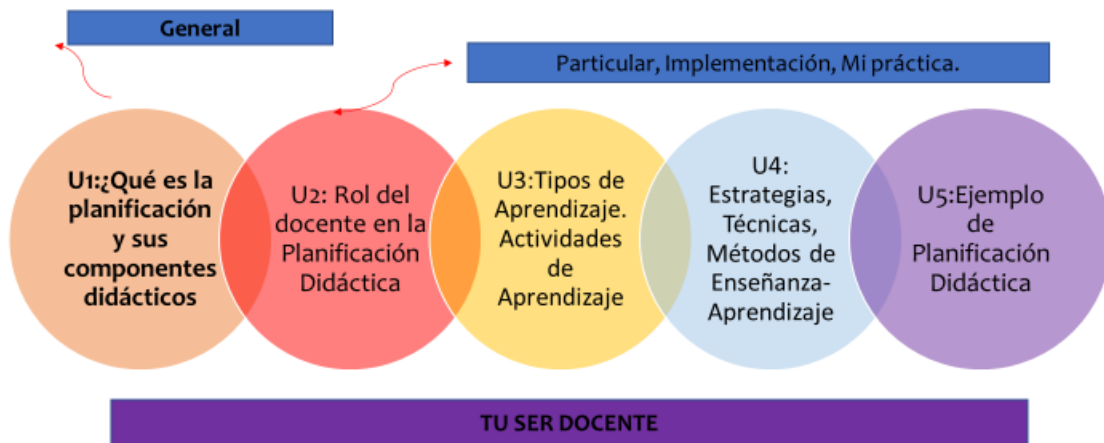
General

Particular, Implementación, Mi práctica.

U1:¿Qué es la planificación y sus componentes didácticos

U2: Rol del docente en la Planificación Didáctica

U3:Tipos de Aprendizaje. Actividades de Aprendizaje

U4: Estrategias, Técnicas, Métodos de Enseñanza-Aprendizaje

U5:Ejemplo de Planificación Didáctica

TU SER DOCENTE